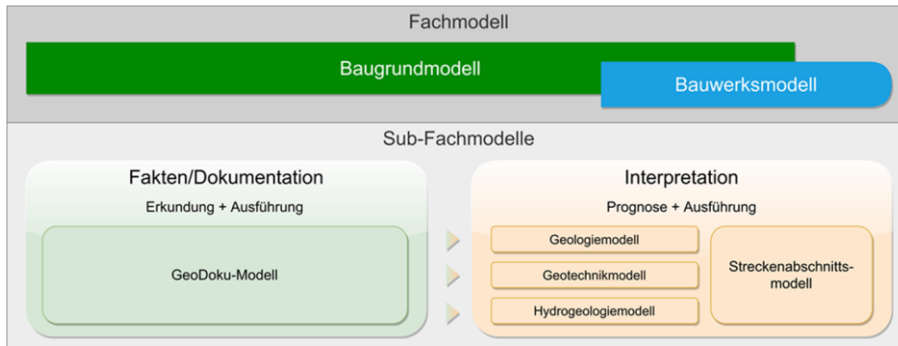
Fachmodell

Baugrundmodell

Bauwerksmodell

Sub-Fachmodelle

Fakten/Dokumentation

Erkundung + Ausführung

GeoDoku-Modell

Interpretation

Prognose + Ausführung

Geologiemodell

Geotechnikmodell

Hydrogeologiemodell

Streckenabschnittsmodell